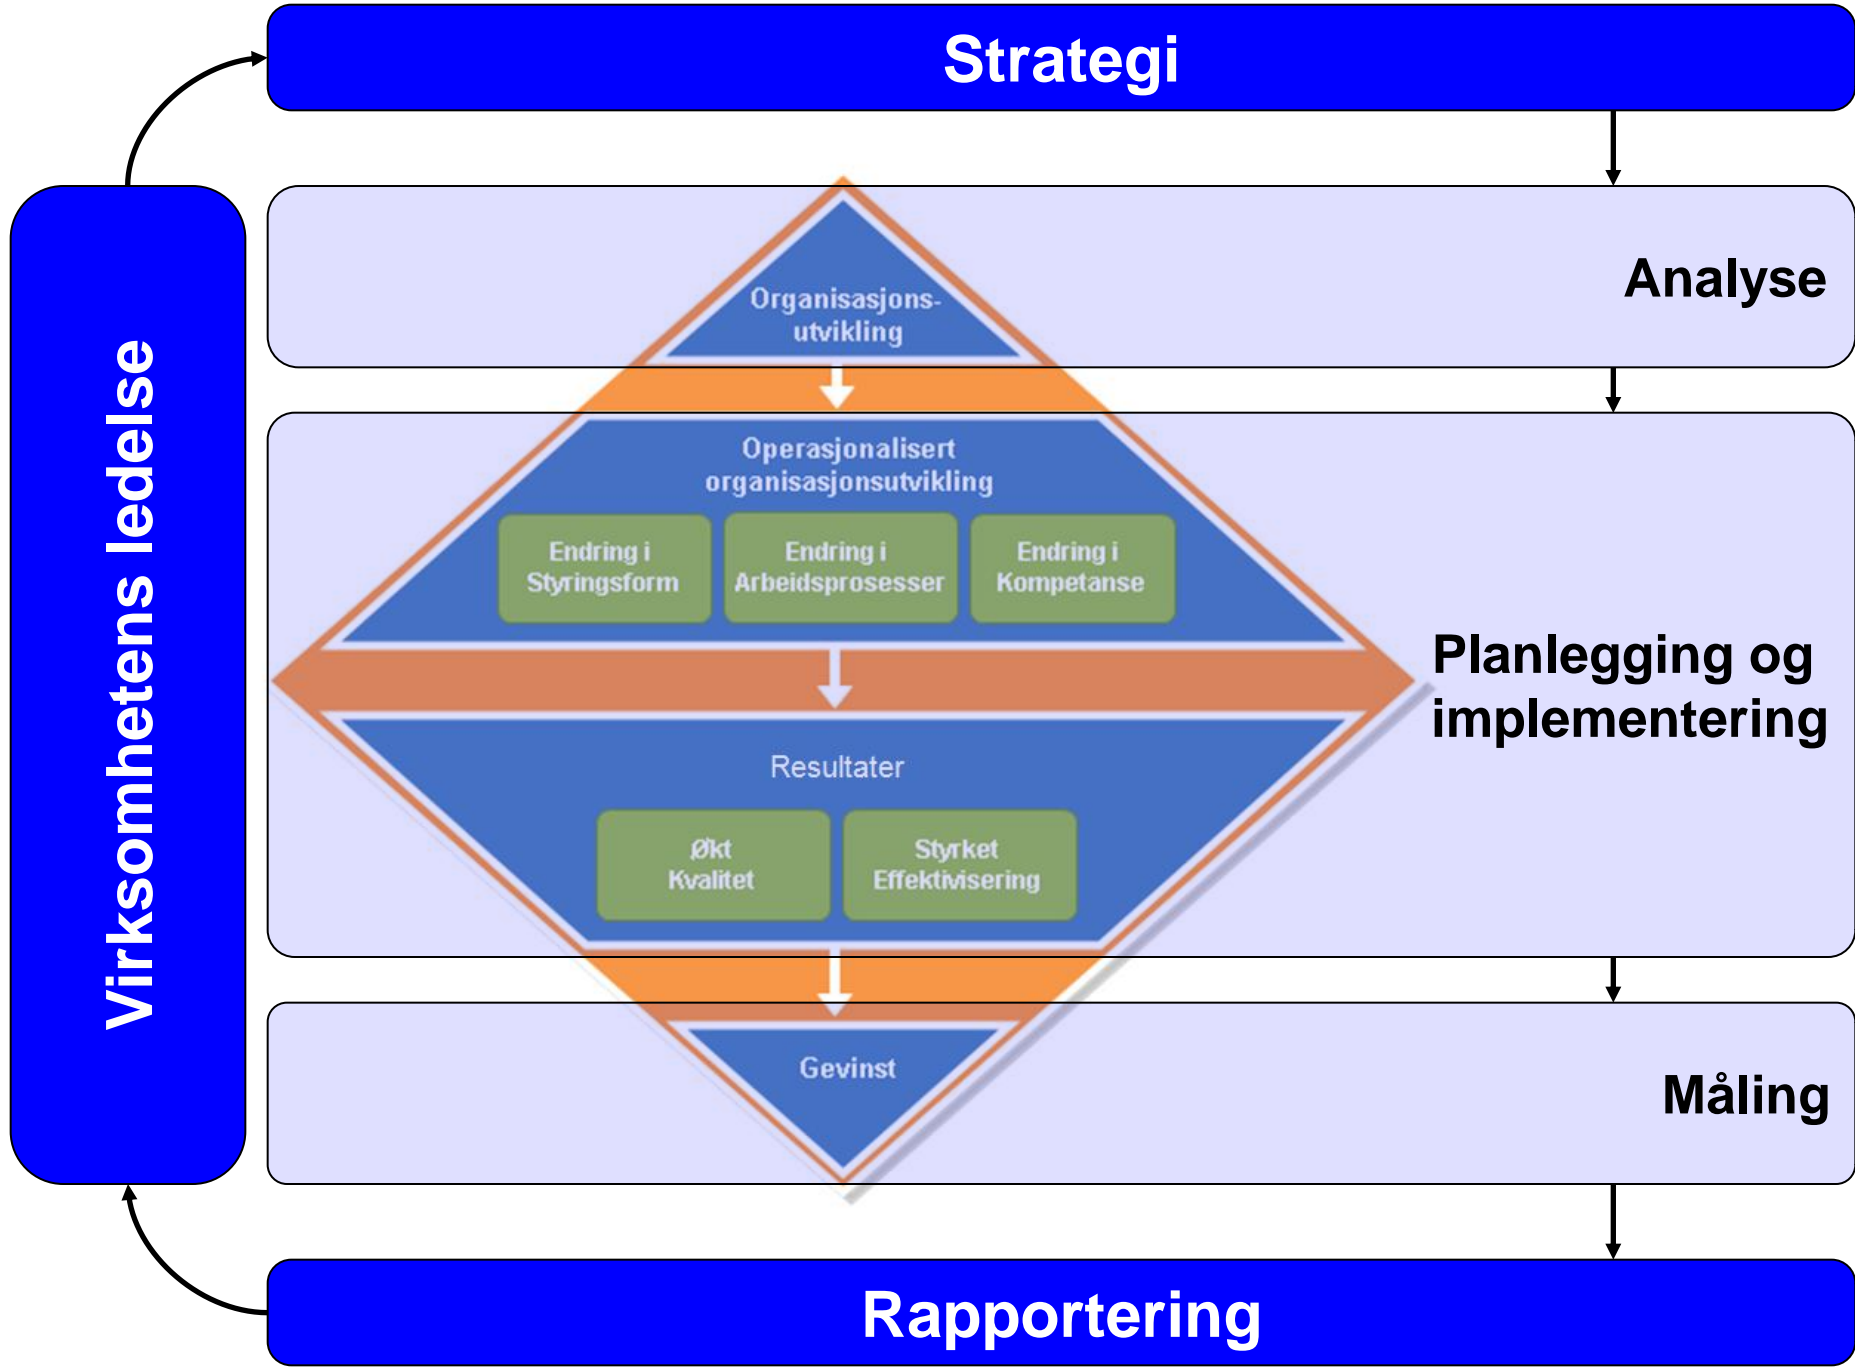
Strategi

Virksomhetens ledelse

Analyse

Organisasjonsutvikling

Operasjonalisert organisasjonsutvikling

Endring i Styringsform

Endring i Arbeidsprosesser

Endring i Kompetanse

Planlegging og implementering

Resultater

Økt Kvalitet

Styrket Effektivisering

Gevinst

Måling

Rapportering